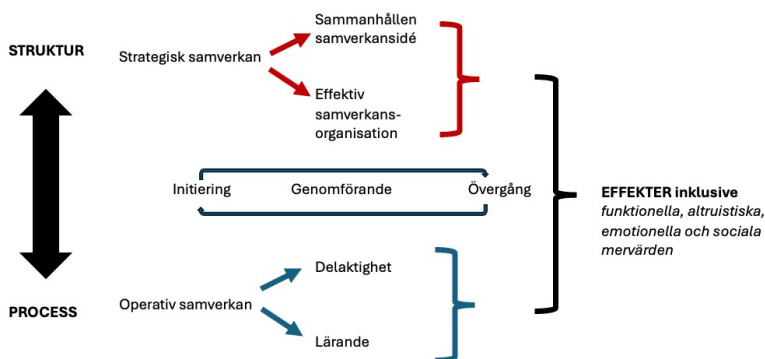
STRUKTUR

Strategisk samverkan

Sammanhållen samverkansidé

Effektiv samverkans-organisation

Initiering

Genomförande

Övergång

EFFEKTER inklusive
*funktionella, altruistiska, emotionella och sociala mervärden*

PROCESS

Operativ samverkan

Delaktighet

Lärande